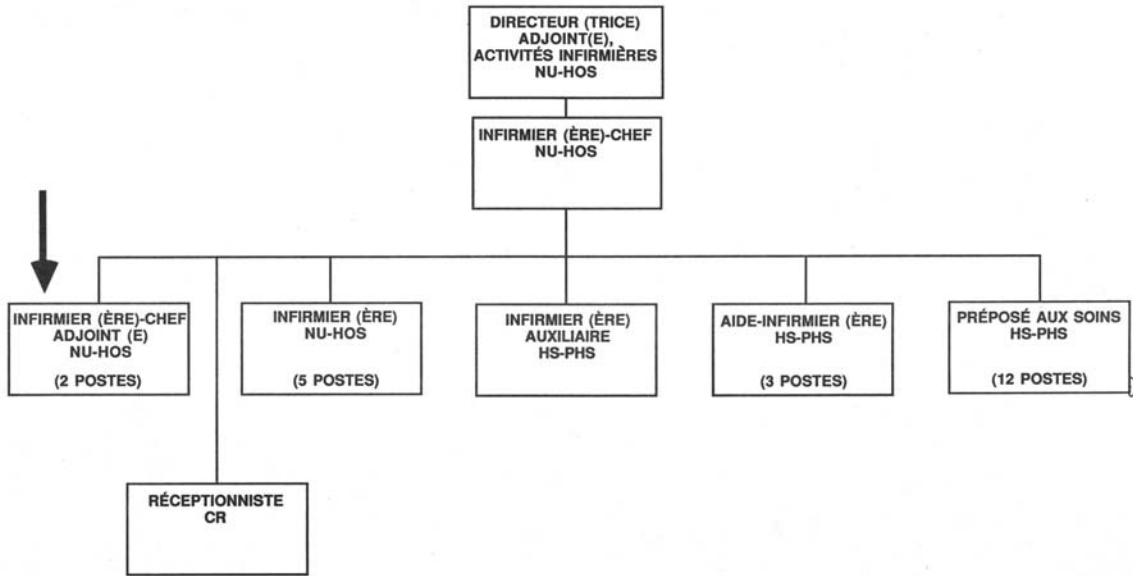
DIRECTEUR (TRICE) ADJOINT(E), ACTIVITÉS INFIRMIÈRES NU-HOS

INFIRMIER (ÈRE)-CHEF NU-HOS

INFIRMIER (ÈRE)-CHEF ADJOINT (E) NU-HOS

(2 POSTES)

INFIRMIER (ÈRE) NU-HOS

(5 POSTES)

INFIRMIER (ÈRE) AUXILIAIRE HS-PHS

AIDE-INFIRMIER (ÈRE) HS-PHS

(3 POSTES)

PRÉPOSÉ AUX SOINS HS-PHS

(12 POSTES)

RÉCEPTIONNISTE CR